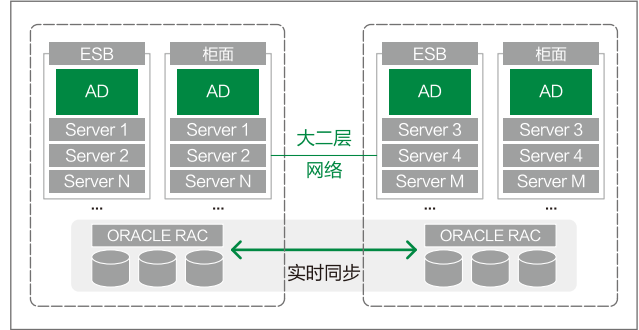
ESB
AD
Server 1
Server 2
Server N
...

柜面
AD
Server 1
Server 2
Server N
...

大二层
网络

ESB
AD
Server 3
Server 4
Server M
...

柜面
AD
Server 3
Server 4
Server M
...

ORACLE RAC

实时同步

ORACLE RAC